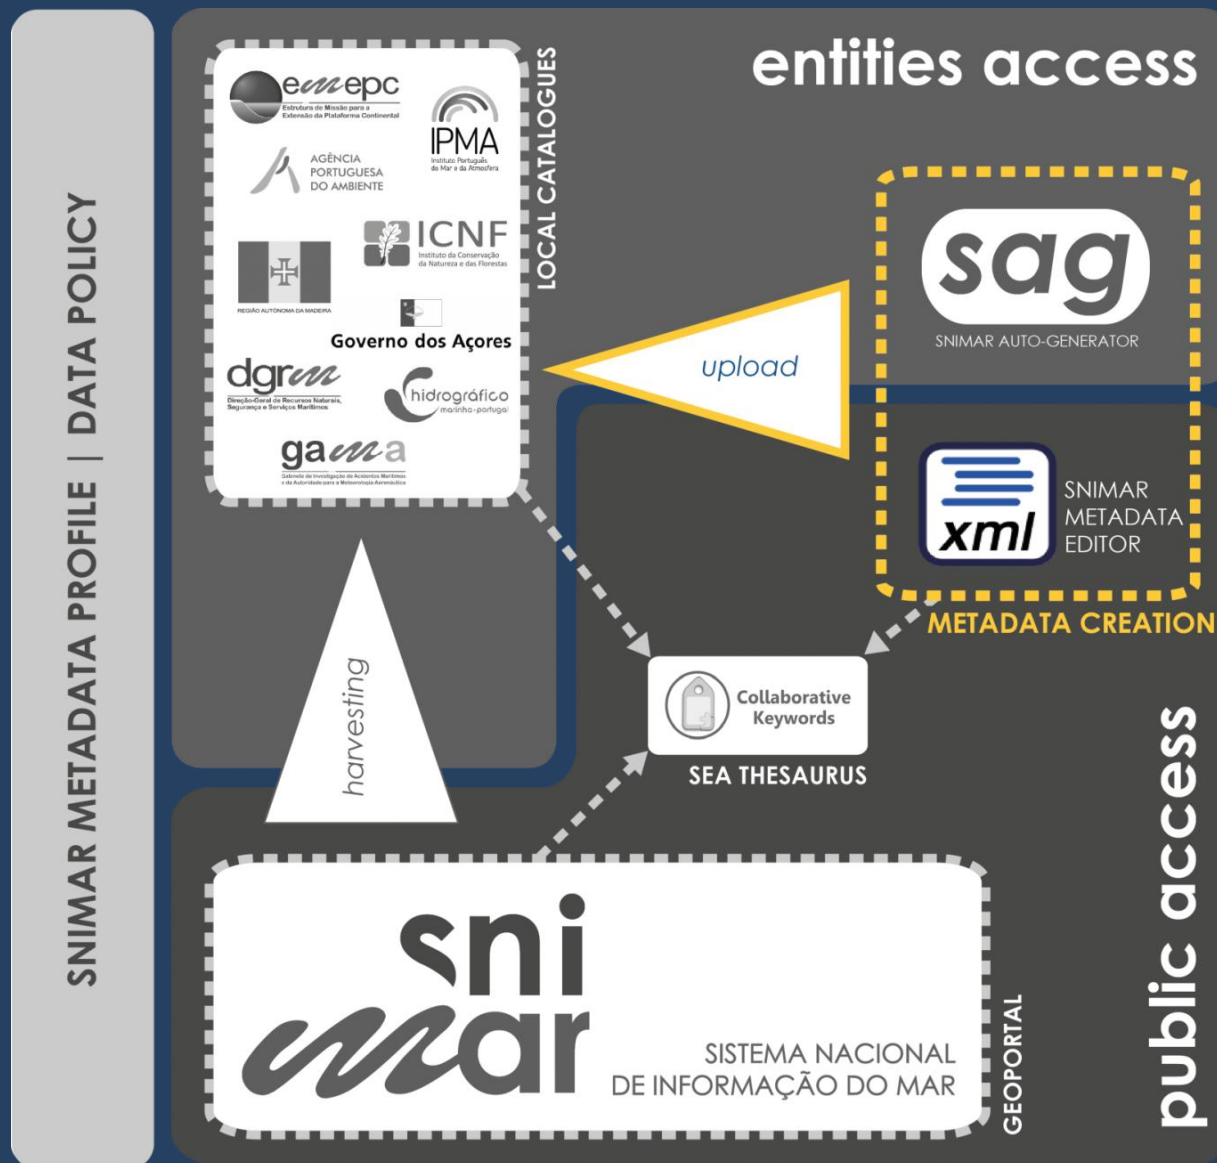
SNIMAR METADATA PROFILE | DATA POLICY

entities access

emepc
Estrutura de Missão para a Extensão da Plataforma Continental

IPMA
Instituto Português do Mar e da Atmosfera

AGÊNCIA PORTUGUESA DO AMBIENTE

ICNF
Instituto da Conservação da Natureza e das Florestas

REGIÃO AUTÓNOMA DA MADEIRA

Governo dos Açores

dgrm
Direção-Geral de Recursos Naturais, Segurança e Serviços Marítimos

hidrográfico
marinha-portugal

gama
Gabinete de Investigação de Acidentes Marítimos e da Autoridade para a Meteorologia Aeronáutica

LOCAL CATALOGUES

sag
SNIMAR AUTO-GENERATOR

upload

xml
SNIMAR METADATA EDITOR

METADATA CREATION

Collaborative Keywords
SEA THESAURUS

harvesting

public access

sni mar
SISTEMA NACIONAL DE INFORMAÇÃO DO MAR

GEOPORTAL